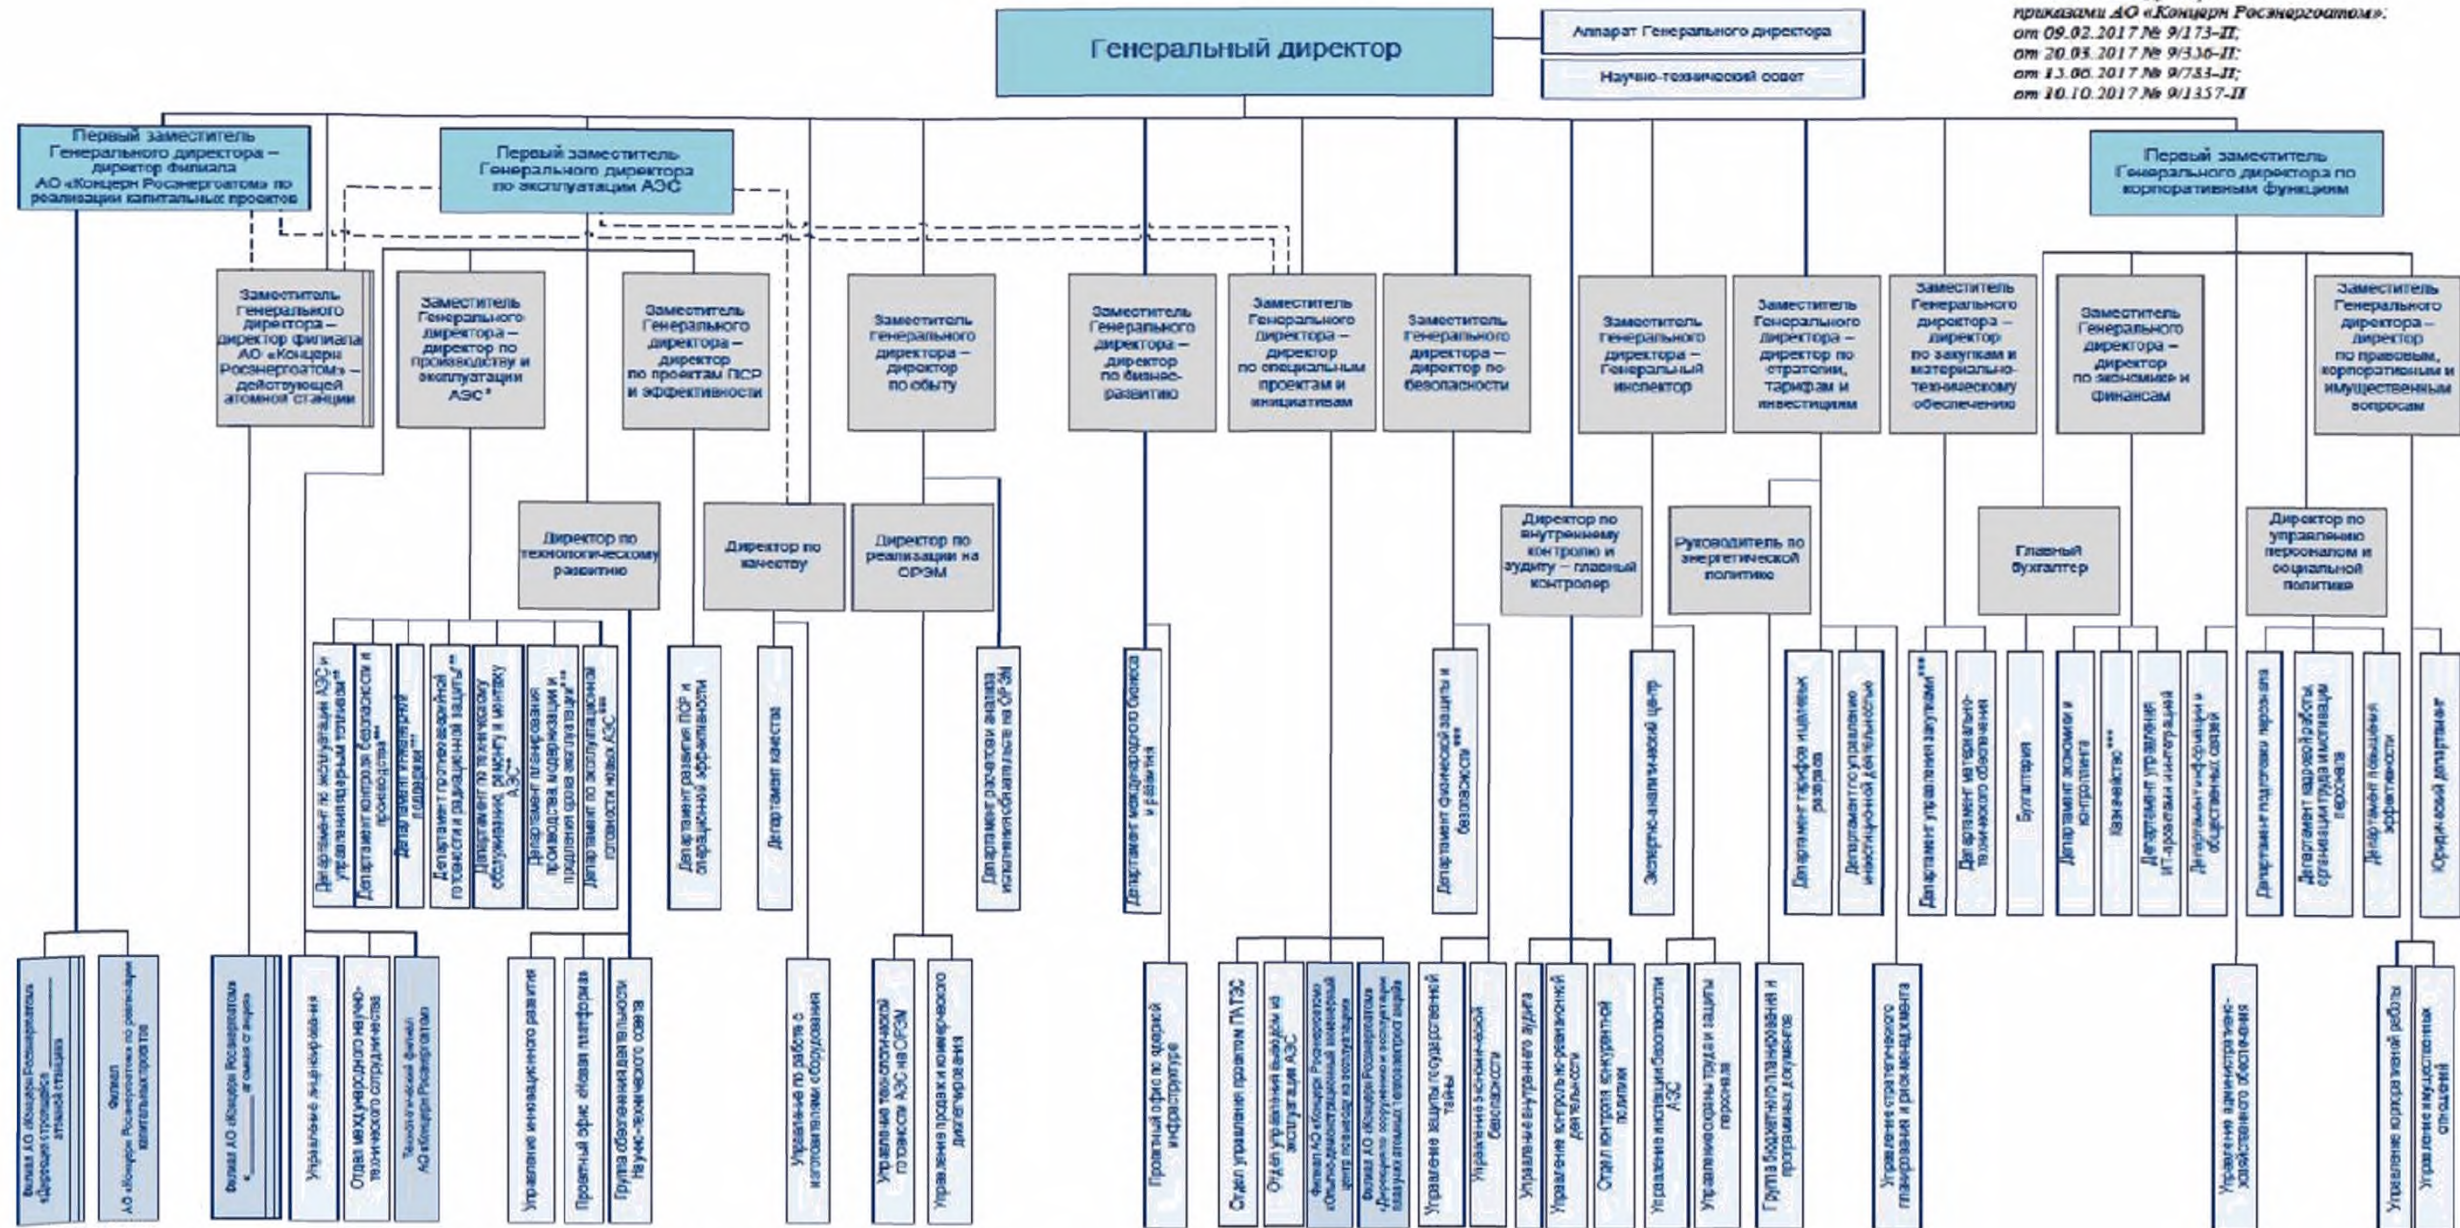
приказами АО «Концерн Росэнергоатом»:
от 09.02.2017 № 9/173-П;
от 20.03.2017 № 9/336-П;
от 13.06.2017 № 9/733-П;
от 10.10.2017 № 9/1357-П

Генеральный директор

Аппарат Генерального директора

Научно-технический совет

Первый заместитель Генерального директора – директор филиала АО «Концерн Росэнергоатом» по реализации капитальных проектов

Первый заместитель Генерального директора по эксплуатации АЭС

Первый заместитель Генерального директора по корпоративным функциям

Заместитель Генерального директора – директор филиала АО «Концерн Росэнергоатом» – действующей атомной станции

Заместитель Генерального директора – директор по производству и эксплуатации АЭС*

Заместитель Генерального директора – директор по проектам ПСР и эффективности

Заместитель Генерального директора – директор по сбыту

Заместитель Генерального директора – директор по бизнес-развитию

Заместитель Генерального директора – директор по специальным проектам и инициативам

Заместитель Генерального директора – директор по безопасности

Заместитель Генерального директора – Генеральный инспектор

Заместитель Генерального директора – директор по стратегии, тарифам и инвестициям

Заместитель Генерального директора – директор по закупкам и материально-техническому обеспечению

Заместитель Генерального директора – директор по экономике и финансам

Заместитель Генерального директора – директор по правовым, корпоративным и имущественным вопросам

Директор по технологическому развитию

Директор по качеству

Директор по реализации на ОРЭМ

Директор по внутреннему контролю и аудиту – главный контролер

Руководитель по энергетической политике

Главный бухгалтер

Директор по управлению персоналом и социальной политике

Департамент по эксплуатации АЭС и управлению ядерным топливом**

Департамент контроля безопасности и производства***

Департамент инженерной поддержки***

Департамент противоаварийной готовности и радиационной защиты***

Департамент по техническому обслуживанию, ремонту и монтажу АЭС***

Департамент планирования производства, модернизации и продления срока эксплуатации***

Департамент по эксплуатационной готовности новых АЭС***

Департамент развития ПСР и операционной эффективности

Департамент качества

Департамент расчетов и анализа исполнения обязательств на ОРЭМ

Департамент международного бизнеса и развития

Департамент физической защиты и безопасности***

Экспертно-аналитический центр

Департамент тарифов и ценовых разделов

Департамент по управлению инвестиционной деятельностью

Департамент управления закупками***

Департамент материально-технического обеспечения

Бухгалтерия

Департамент экономики и контроллинга

Казначейство***

Департамент управления ИТ-проектами и интеграцией

Департамент информации и общественных связей

Департамент подготовки персонала

Департамент кадровой работы, организации труда и мотивации персонала

Департамент повышения эффективности

Юридический департамент

Филиал АО «Концерн Росэнергоатом» «Дирекция строящейся атомной станции»

Филиал АО «Концерн Росэнергоатом» по реализации капитальных проектов

Филиал АО «Концерн Росэнергоатом» «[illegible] атомная станция»

Управление лицензирования

Отдел международного научно-технического сотрудничества

Технологический филиал АО «Концерн Росэнергоатом»

Управление инновационного развития

Проектный офис «Новая платформа»

Группа обеспечения деятельности Научно-технического совета

Управление по работе с изготовителями оборудования

Управление технологической готовности АЭС на ОРЭМ

Управление продаж и коммерческого диспетчирования

Проектный офис по ядерной инфраструктуре

Отдел управления проектом ПАТЭС

Отдел управления выводом из эксплуатации АЭС

Филиал АО «Концерн Росэнергоатом» «Опытно-демонстрационный инжиниринговый центр по выводу из эксплуатации»

Филиал АО «Концерн Росэнергоатом» «Дирекция по сооружению и эксплуатации плавучих атомных теплоэлектростанций»

Управление защиты государственной тайны

Управление экономической безопасности

Управление внутреннего аудита

Управление контрольно-ревизионной деятельности

Отдел контроля конкурентной политики

Управление инспекций безопасности АЭС

Управление охраны труда и защиты персонала

Группа бюджетного планирования и программных документов

Управление стратегического планирования и риск-менеджмента

Управление административно-хозяйственного обеспечения

Управление корпоративной работы

Управление имущественных отношений